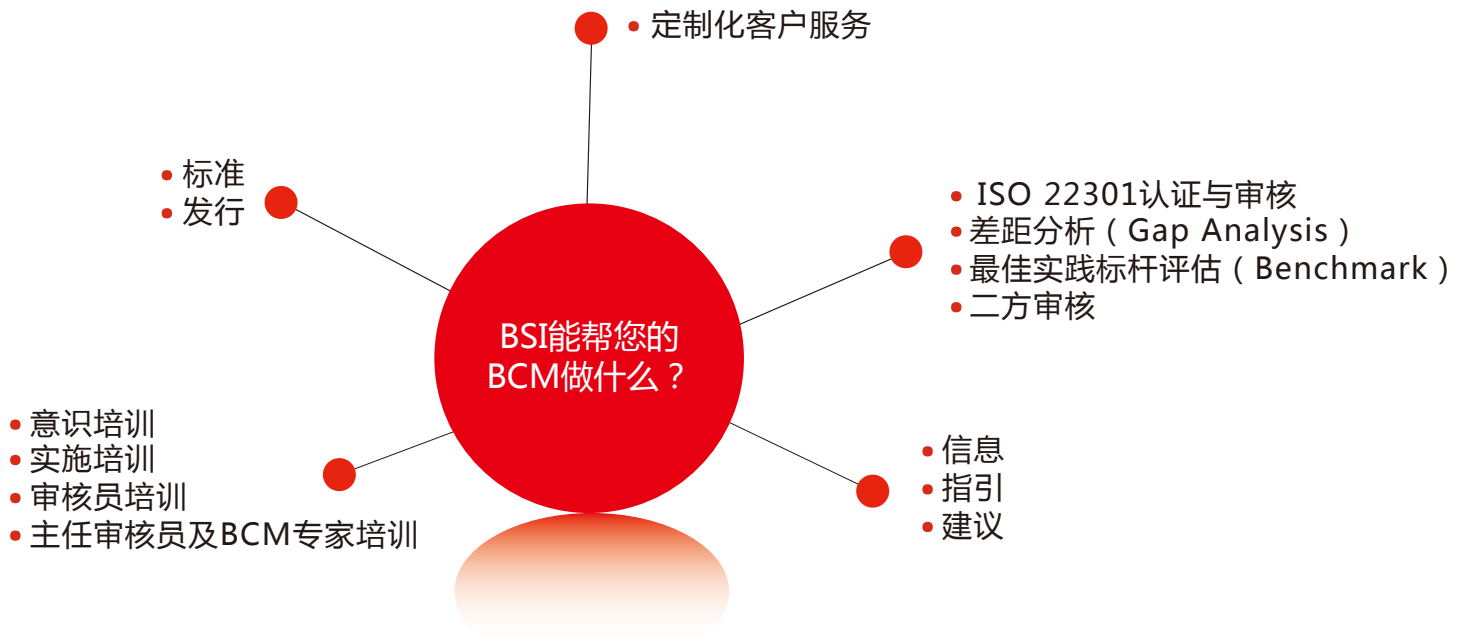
• 定制化客户服务

• 标准
• 发行

• ISO 22301认证与审核
• 差距分析（Gap Analysis）
• 最佳实践标杆评估（Benchmark）
• 二方审核

BSI能帮您的
BCM做什么？

• 意识培训
• 实施培训
• 审核员培训
• 主任审核员及BCM专家培训

• 信息
• 指引
• 建议